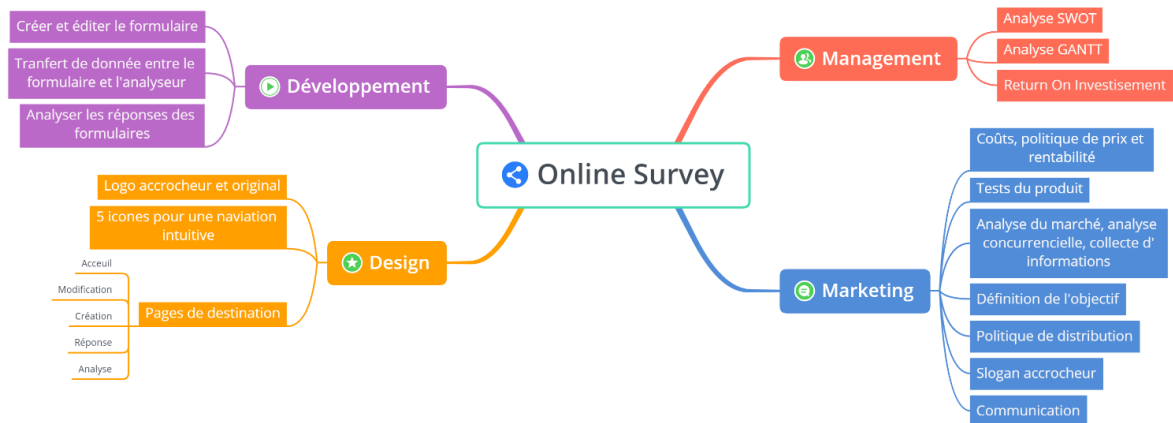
Online Survey

Développement

Créer et éditer le formulaire

Tranfert de donnée entre le formulaire et l'analyseur

Analyser les réponses des formulaires

Management

Analyse SWOT

Analyse GANTT

Return On Investisement

Design

Logo accrocheur et original

5 icones pour une naviation intuitive

Pages de destination

Acceuil

Modification

Création

Réponse

Analyse

Marketing

Coûts, politique de prix et rentabilité

Tests du produit

Analyse du marché, analyse concurrencielle, collecte d' informations

Définition de l'objectif

Politique de distribution

Slogan accrocheur

Communication